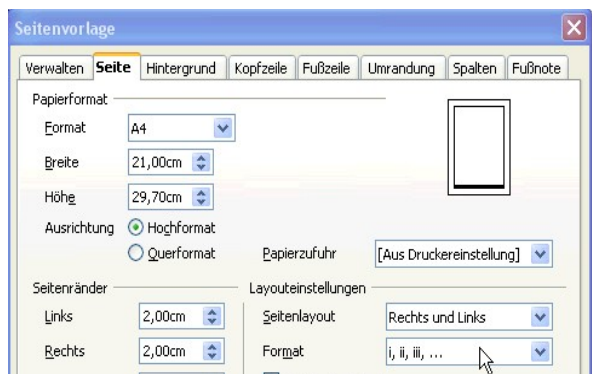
Seitenvorlage

Verwalten | Seite | Hintergrund | Kopfzeile | Fußzeile | Umrandung | Spalten | Fußnote

Papierformat

Format A4

Breite 21,00cm

Höhe 29,70cm

Ausrichtung Hochformat

Querformat

Papierzufuhr [Aus Druckereinstellung]

Seitenränder

Links 2,00cm

Rechts 2,00cm

Layouteinstellungen

Seitenlayout Rechts und Links

Format i, ii, iii, ...